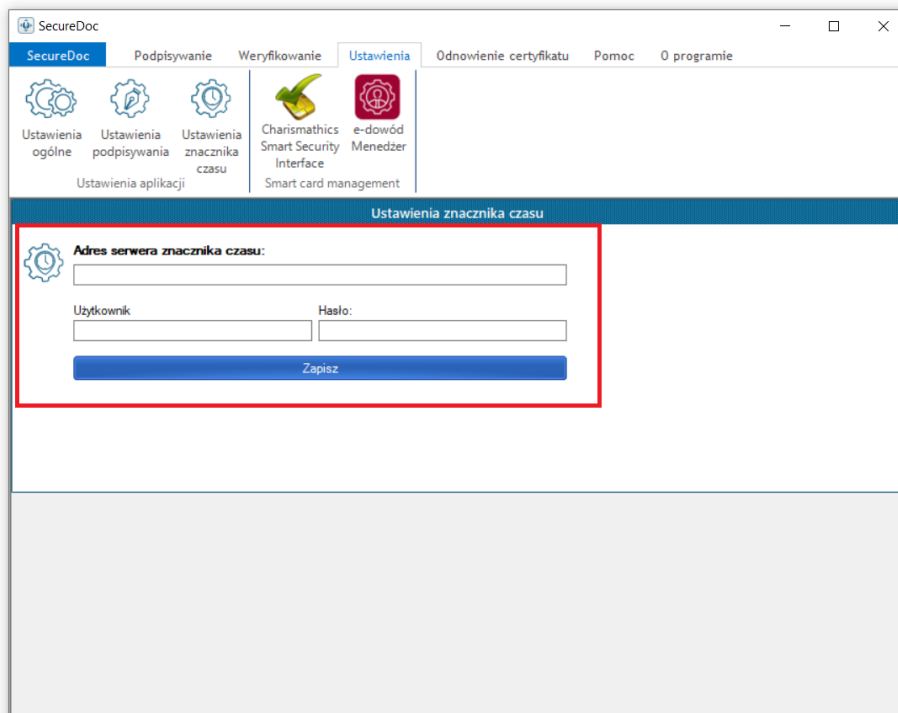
SecureDoc

SecureDoc Podpisywanie Weryfikowanie Ustawienia Odnowienie certyfikatu Pomoc O programie

Ustawienia ogólne
Ustawienia podpisywania
Ustawienia znacznika czasu
Ustawienia aplikacji

Charismathics Smart Security Interface
e-dowód Menedżer
Smart card management

Ustawienia znacznika czasu

Adres serwera znacznika czasu:

Użytkownik

Hasło:

Zapisz